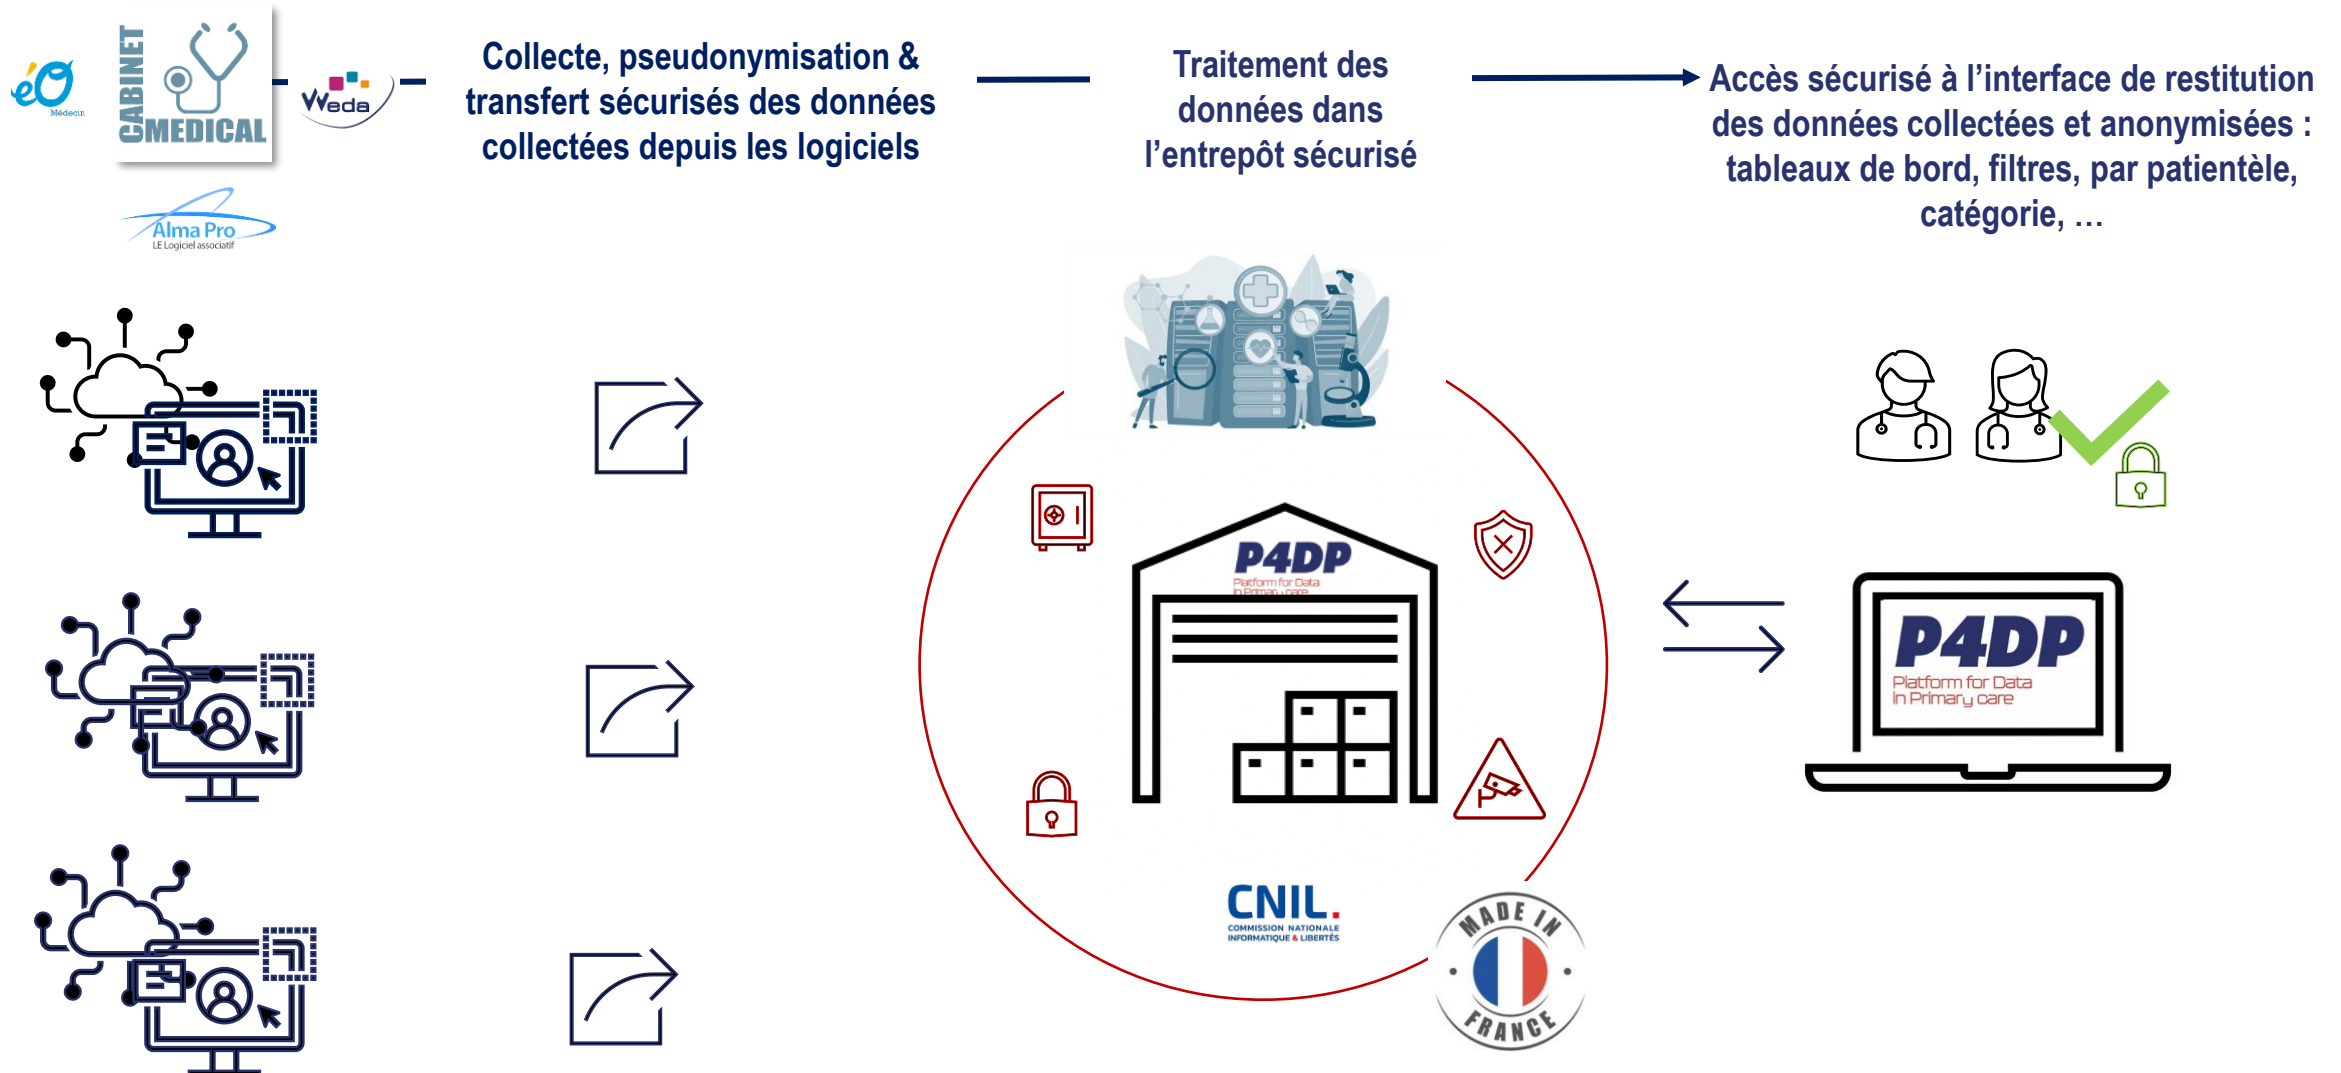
éO
Médecin
CABINET MEDICAL
Weda
Alma Pro
LE Logiciel associatif

Collecte, pseudonymisation & transfert sécurisés des données collectées depuis les logiciels

Traitement des données dans l'entrepôt sécurisé

Accès sécurisé à l'interface de restitution des données collectées et anonymisées : tableaux de bord, filtres, par patientèle, catégorie, …

P4DP
Platform for Data in Primary care

P4DP
Platform for Data in Primary care

CNIL.
COMMISSION NATIONALE INFORMATIQUE & LIBERTÉS

MADE IN FRANCE